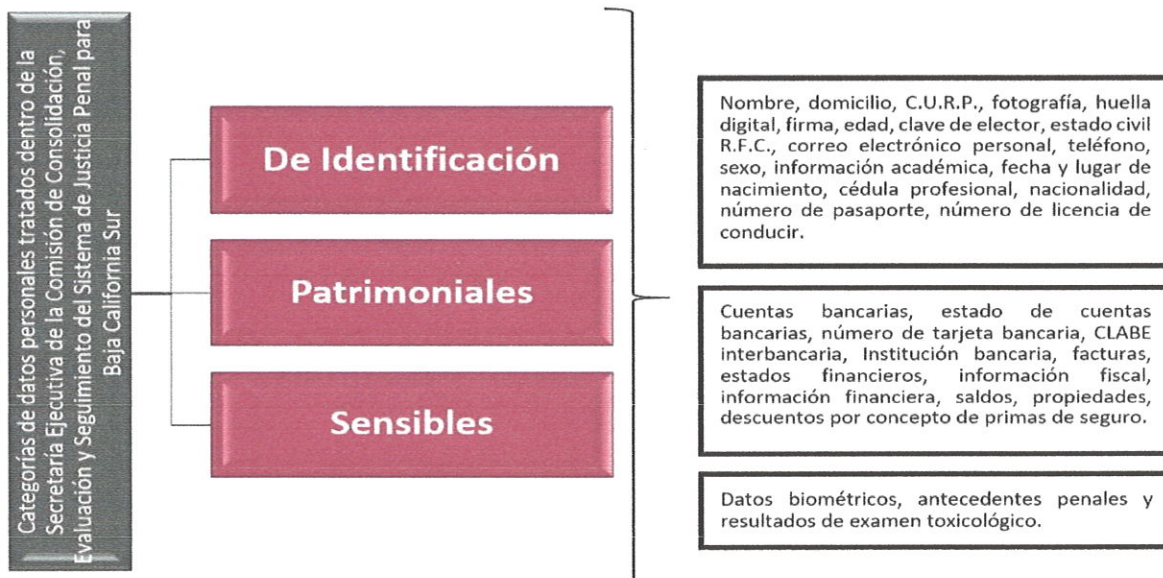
Categorías de datos personales tratados dentro de la Secretaría Ejecutiva de la Comisión de Consolidación, Evaluación y Seguimiento del Sistema de Justicia Penal para Baja California Sur

De Identificación

Patrimoniales

Sensibles

Nombre, domicilio, C.U.R.P., fotografía, huella digital, firma, edad, clave de elector, estado civil R.F.C., correo electrónico personal, teléfono, sexo, información académica, fecha y lugar de nacimiento, cédula profesional, nacionalidad, número de pasaporte, número de licencia de conducir.

Cuentas bancarias, estado de cuentas bancarias, número de tarjeta bancaria, CLABE interbancaria, Institución bancaria, facturas, estados financieros, información fiscal, información financiera, saldos, propiedades, descuentos por concepto de primas de seguro.

Datos biométricos, antecedentes penales y resultados de examen toxicológico.